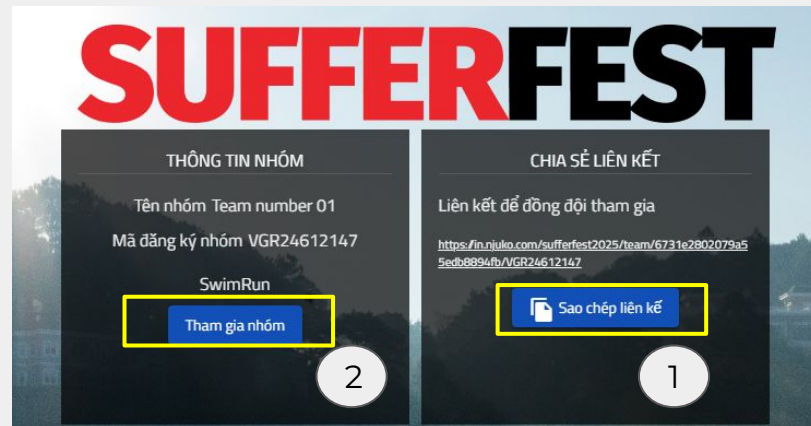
SUFFERFEST

THÔNG TIN NHÓM

Tên nhóm Team number 01

Mã đăng ký nhóm VGR24612147

SwimRun

Tham gia nhóm

2

CHIA SẺ LIÊN KẾT

Liên kết để đồng đội tham gia

https://in.njuko.com/sufferfest2025/team/6731e2802079a55edb8894fb/VGR24612147

Sao chép liên kết

1